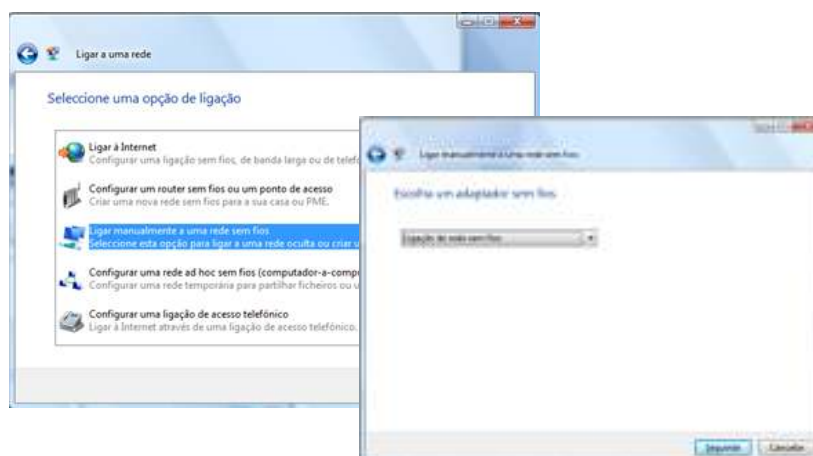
Ligar a uma rede

Seleccione uma opção de ligação

Ligar à Internet
Configurar uma ligação sem fios, de banda larga ou de telef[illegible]

Configurar um router sem fios ou um ponto de acesso
Criar uma nova rede sem fios para a sua casa ou PME.

Ligar manualmente a uma rede sem fios
Seleccione esta opção para ligar a uma rede oculta ou criar u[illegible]

Configurar uma rede ad hoc sem fios (computador-a-comp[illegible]
Configurar uma rede temporária para partilhar ficheiros ou u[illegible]

Configurar uma ligação de acesso telefónico
Ligar à Internet através de uma ligação de acesso telefónico.

Ligar manualmente a uma rede sem fios

Escolha um adaptador sem fios

Ligação de rede sem fios

Seguinte Cancelar